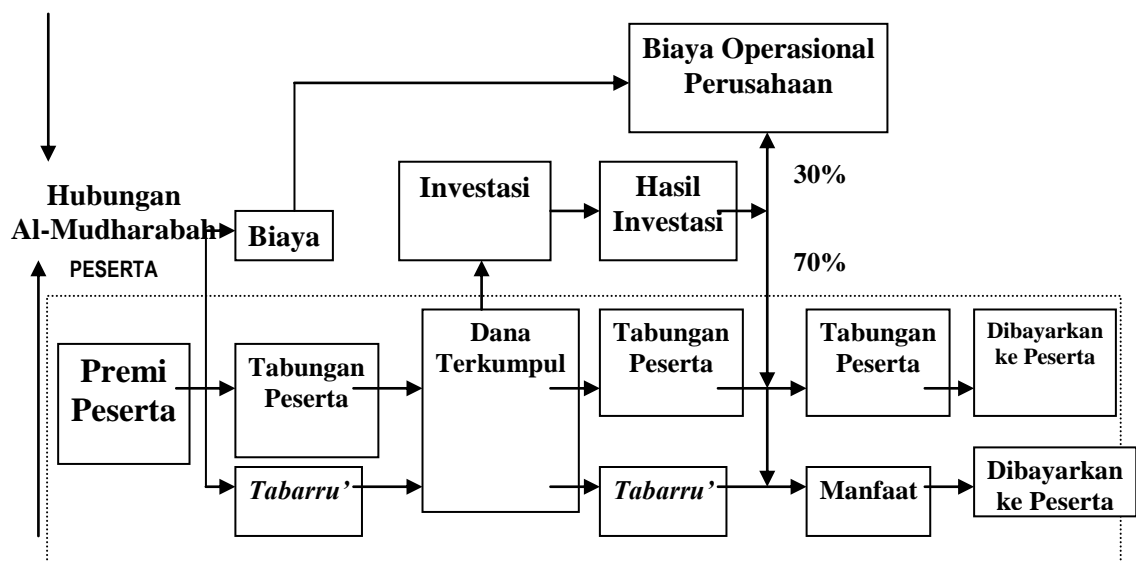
Biaya Operasional Perusahaan

Hubungan Al-Mudharabah

PESERTA

Biaya

Investasi

Hasil Investasi

30%

70%

Premi Peserta

Tabungan Peserta

Dana Terkumpul

Tabungan Peserta

Tabungan Peserta

Dibayarkan ke Peserta

*Tabarru'*

*Tabarru'*

Manfaat

Dibayarkan ke Peserta